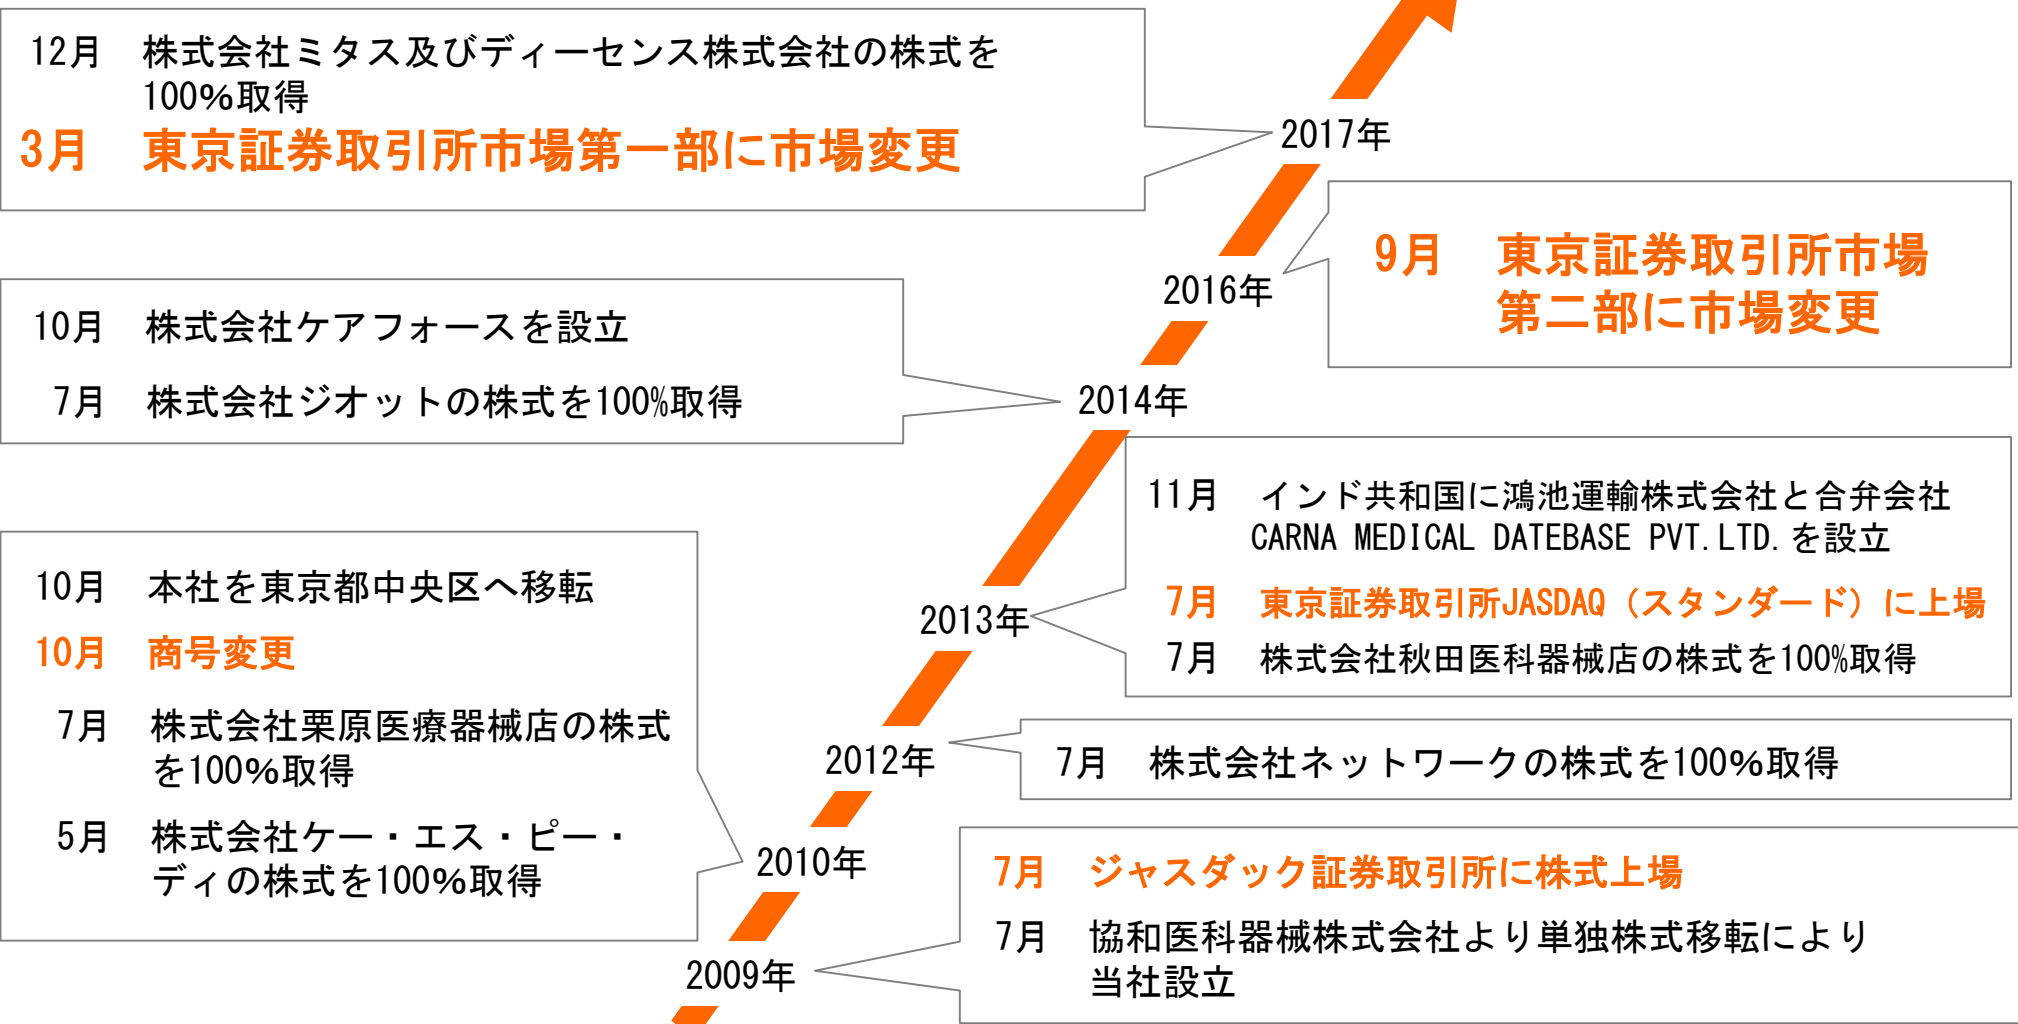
12月　株式会社ミタス及びディーセンス株式会社の株式を100%取得
3月　東京証券取引所市場第一部に市場変更

2017年

9月　東京証券取引所市場第二部に市場変更

2016年

10月　株式会社ケアフォースを設立
7月　株式会社ジオットの株式を100%取得

2014年

11月　インド共和国に鴻池運輸株式会社と合弁会社 CARNA MEDICAL DATEBASE PVT.LTD.を設立
7月　東京証券取引所JASDAQ（スタンダード）に上場
7月　株式会社秋田医科器械店の株式を100%取得

2013年

10月　本社を東京都中央区へ移転
10月　商号変更
7月　株式会社栗原医療器械店の株式を100%取得
5月　株式会社ケー・エス・ピー・ディの株式を100%取得

2012年

7月　株式会社ネットワークの株式を100%取得

2010年

7月　ジャスダック証券取引所に株式上場
7月　協和医科器械株式会社より単独株式移転により当社設立

2009年